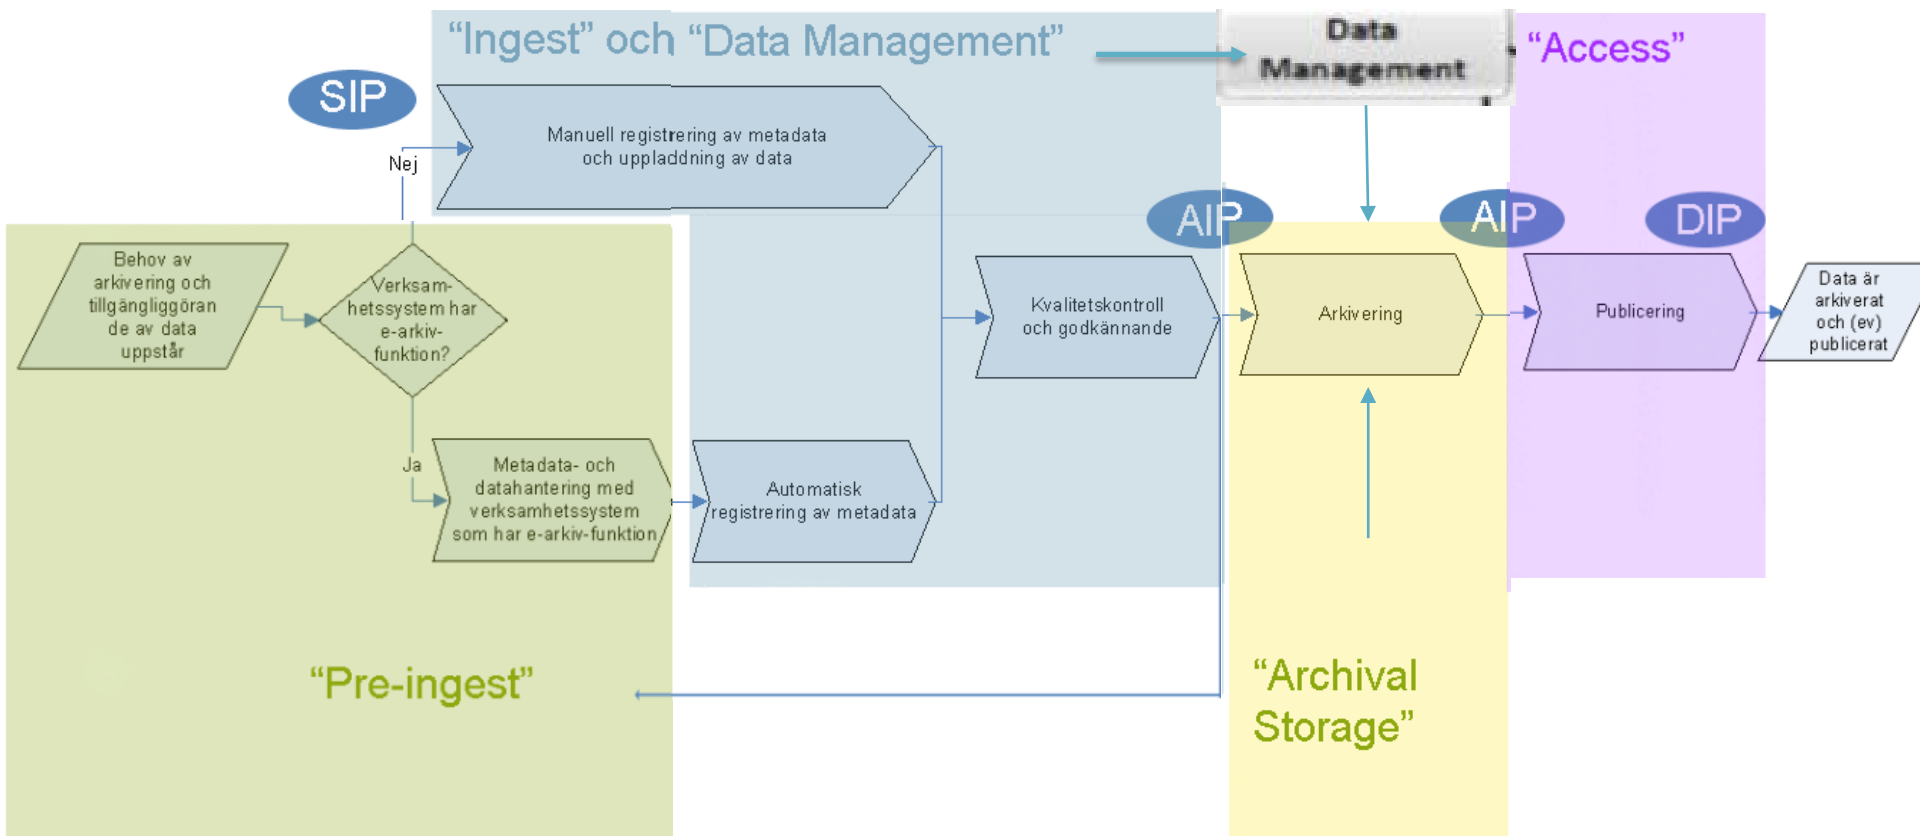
“Ingest” och “Data Management”

Data Management

“Access”

SIP

Manuell registrering av metadata och uppladdning av data

Nej

AIP

AIP

DIP

Behov av arkivering och tillgängliggörande av data uppstår

Verksamhetssystem har e-arkiv-funktion?

Kvalitetskontroll och godkännande

Arkivering

Publicering

Data är arkiverat och (ev) publicerat

Ja

Metadata- och datahantering med verksamhetssystem som har e-arkiv-funktion

Automatisk registrering av metadata

“Pre-ingest”

“Archival Storage”